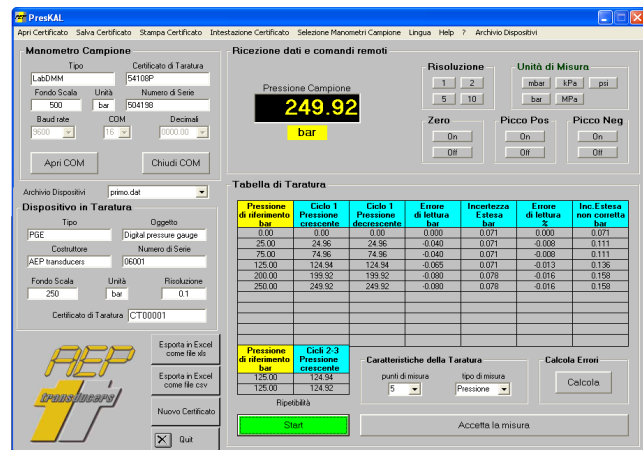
PresKAL

Apri Certificato Salva Certificato Stampa Certificato Intestazione Certificato Selezione Manometri Campione Lingua Help ? Archivio Dispositivi

Manometro Campione

Tipo: LabDMM
Certificato di Taratura: 54108P
Fondo Scala: 500
Unità: bar
Numero di Serie: 504198
Baud rate: 9600
COM: 16
Decimali: 0000.00

Apri COM
Chiudi COM

Archivio Dispositivi: primo.dat

Dispositivo in Taratura

Tipo: PGE
Oggetto: Digital pressure gauge
Costruttore: AEP transducers
Numero di Serie: 06001
Fondo Scala: 250
Unità: bar
Risoluzione: 0.1
Certificato di Taratura: CT00001

AEP transducers

Esporta in Excel come file xls
Esporta in Excel come file csv
Nuovo Certificato
Quit

Ricezione dati e comandi remoti

Pressione Campione
249.92
bar

Risoluzione
1 2
5 10

Unità di Misura
mbar kPa psi
bar MPa

Zero
On
Off

Picco Pos
On
Off

Picco Neg
On
Off

Tabella di Taratura

| Pressione di riferimento bar | Ciclo 1 Pressione crescente | Ciclo 1 Pressione decrescente | Errore di lettura bar | Incertezza Estesa bar | Errore di lettura % | Inc.Estesa non corretta bar |
|---|---|---|---|---|---|---|
| 0.00 | 0.00 | 0.00 | 0.000 | 0.071 | 0.000 | 0.071 |
| 25.00 | 24.96 | 24.96 | -0.040 | 0.071 | -0.008 | 0.111 |
| 75.00 | 74.96 | 74.96 | -0.040 | 0.071 | -0.008 | 0.111 |
| 125.00 | 124.94 | 124.94 | -0.065 | 0.071 | -0.013 | 0.136 |
| 200.00 | 199.92 | 199.92 | -0.080 | 0.078 | -0.016 | 0.158 |
| 250.00 | 249.92 | 249.92 | -0.080 | 0.078 | -0.016 | 0.158 |

| Pressione di riferimento bar | Cicli 2-3 Pressione crescente |
|---|---|
| 125.00 | 124.94 |
| 125.00 | 124.92 |

Ripetibilità

Caratteristiche della Taratura
punti di misura: 5
tipo di misura: Pressione

Calcola Errori
Calcola

Start
Accetta la misura